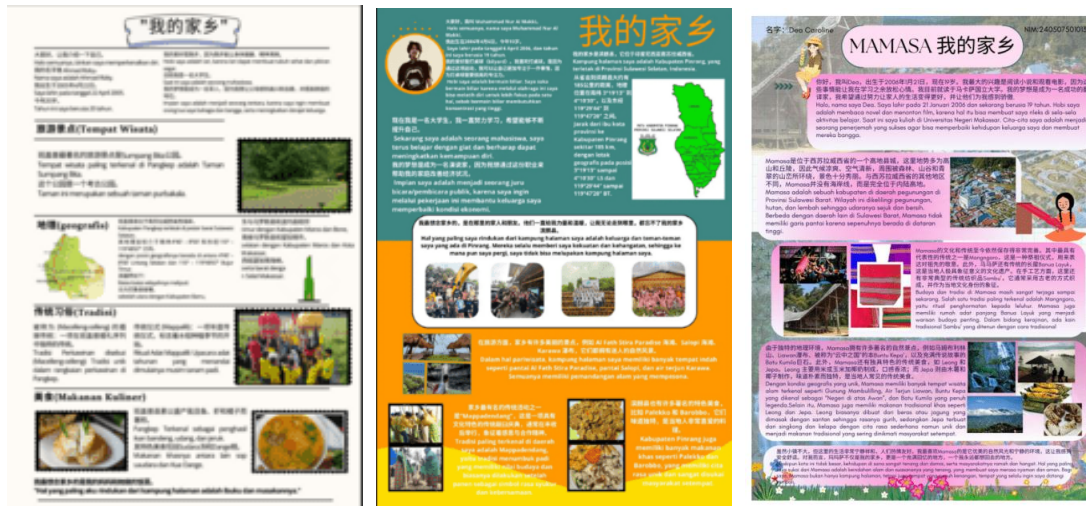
"我的家乡"

旅游景点(Tempat Wisata)

地理(geografis)

传统习俗(Tradisi)

美食(Makanan Kuliner)

"Hal yang paling aku rindukan dari kampung halaman adalah Ibuku dan masakannya."

我的家乡

Hal yang paling saya rindukan dari kampung halaman saya adalah keluarga dan teman-teman saya yang ada di Pinrang. Mereka selalu memberi saya kekuatan dan kehangatan, sehingga ke mana pun saya pergi, saya tidak bisa melupakan kampung halaman saya.

名字 : Dea Caroline

NIM: 2405075010

MAMASA 我的家乡

Halo, nama saya Dea. Saya lahir pada 21 Jurusan 2006 dan sekarang berusia 19 tahun. Hobi saya adalah membaca novel dan menonton film, karena hal itu bisa membuat saya rileks di sela-sela aktivitas belajar.

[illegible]